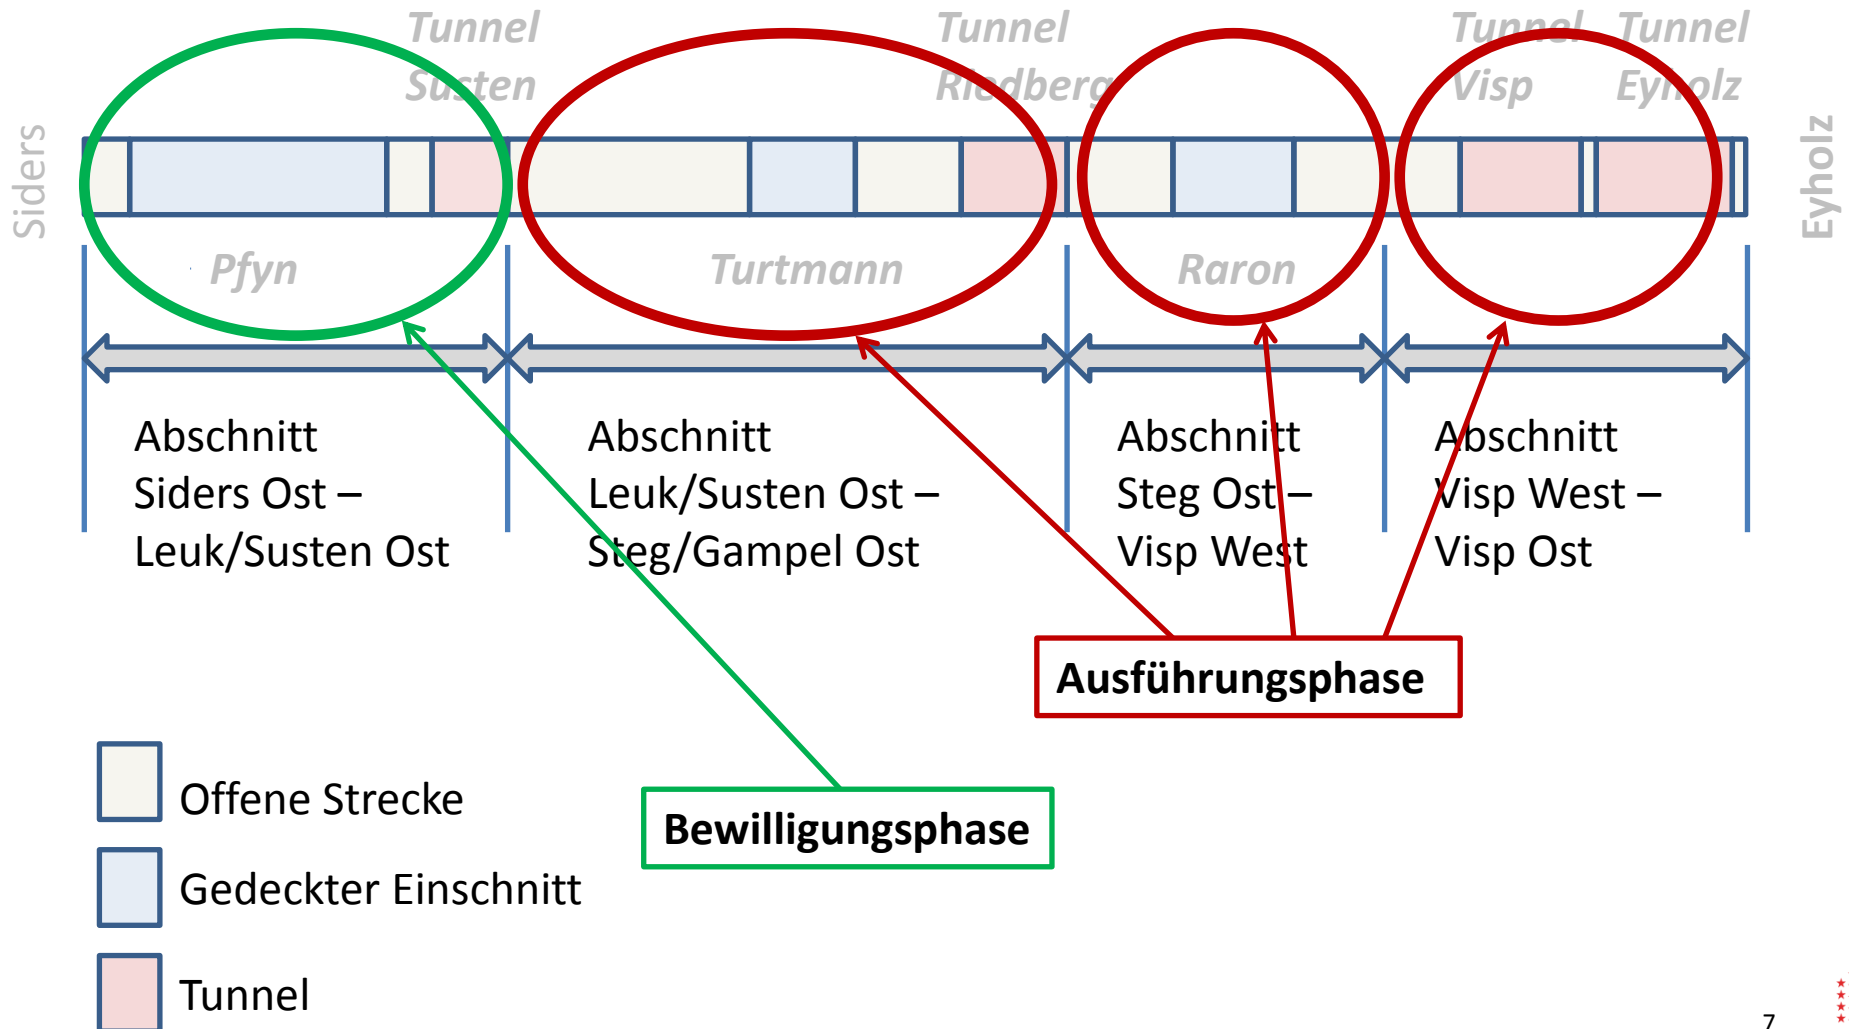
Tunnel Susten

Tunnel Riedberg

Tunnel Visp

Tunnel Eyholz

Siders

Eyholz

Pfyn

Turtmann

Raron

Abschnitt Siders Ost – Leuk/Susten Ost

Abschnitt Leuk/Susten Ost – Steg/Gampel Ost

Abschnitt Steg Ost – Visp West

Abschnitt Visp West – Visp Ost

Ausführungsphase

Bewilligungsphase

Offene Strecke

Gedeckter Einschnitt

Tunnel

7